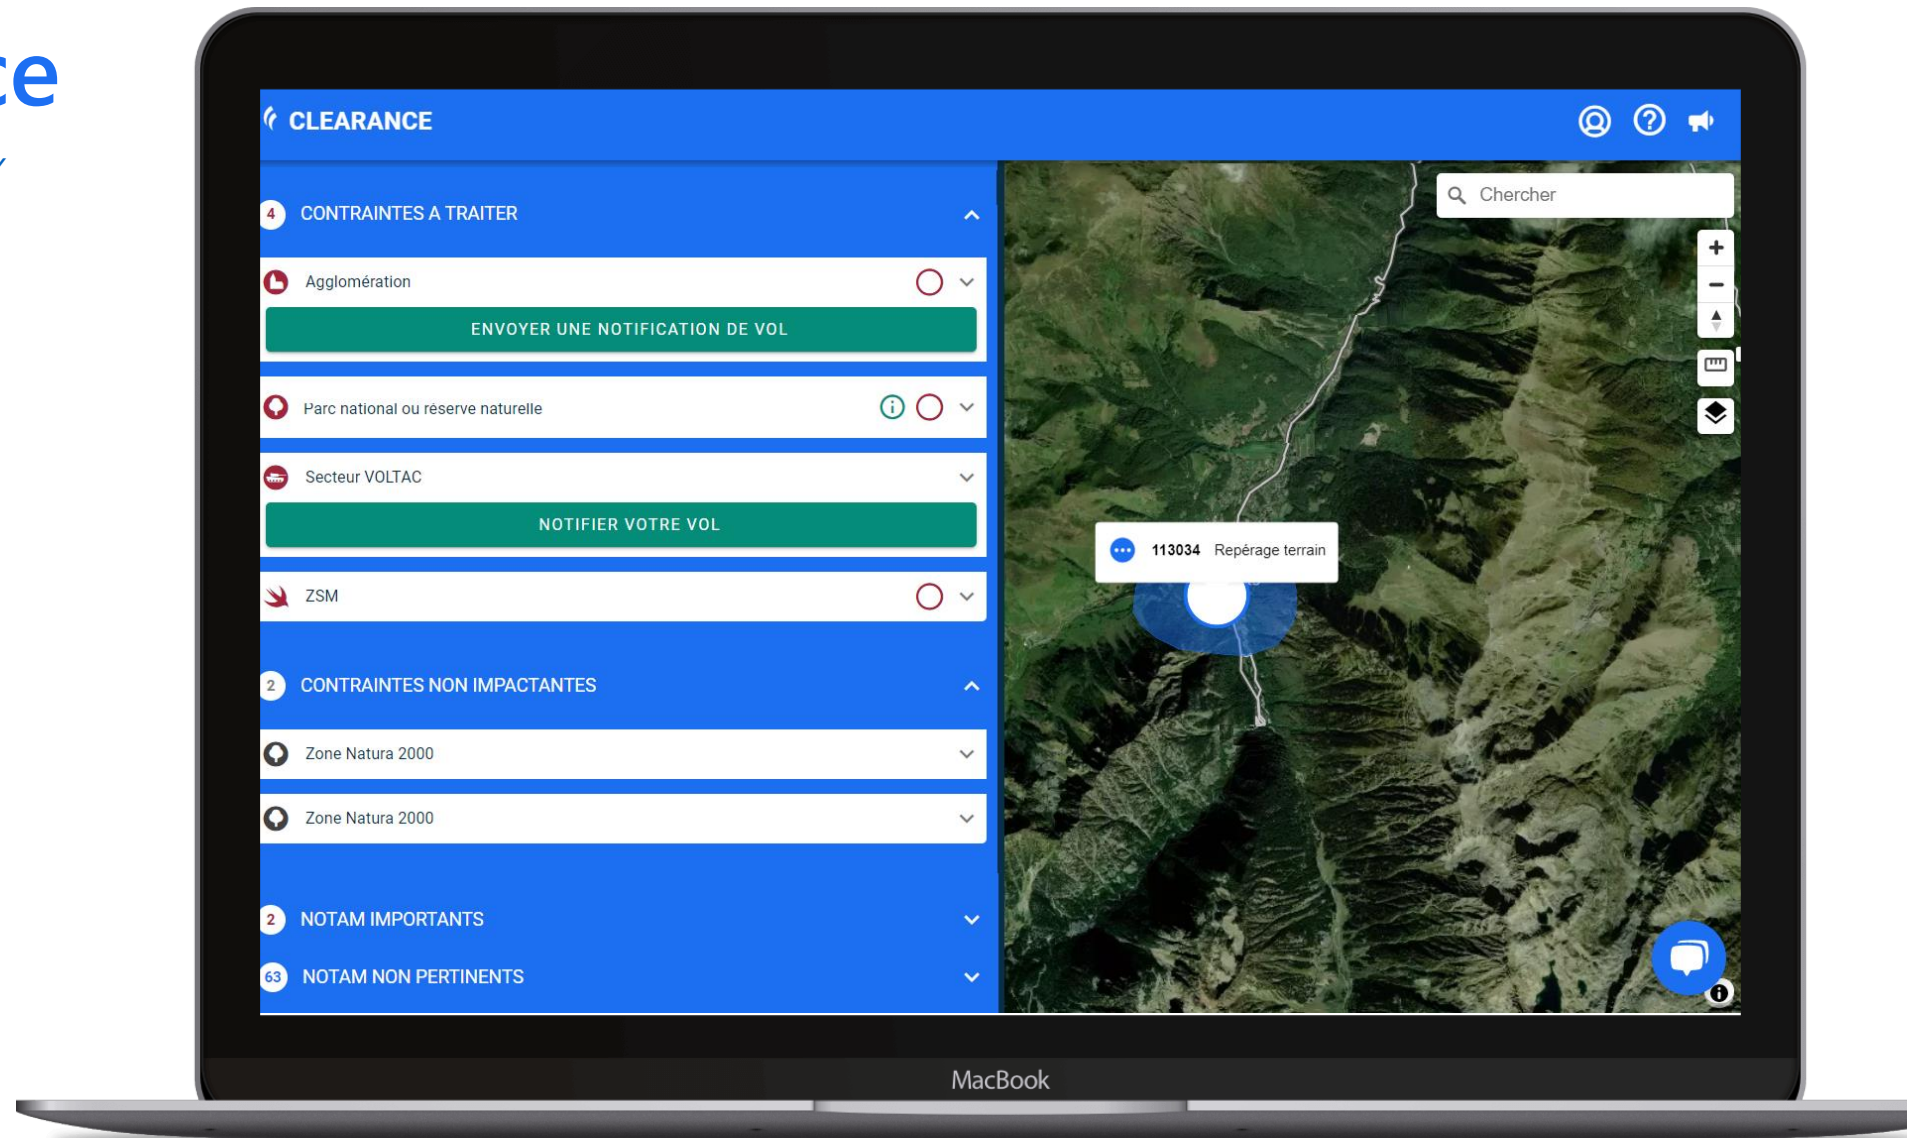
ce

CLEARANCE

4 CONTRAINTES A TRAITER

Agglomération

ENVOYER UNE NOTIFICATION DE VOL

Parc national ou réserve naturelle

Secteur VOLTAC

NOTIFIER VOTRE VOL

ZSM

2 CONTRAINTES NON IMPACTANTES

Zone Natura 2000

Zone Natura 2000

2 NOTAM IMPORTANTS

63 NOTAM NON PERTINENTS

Chercher

113034 Repérage terrain

MacBook